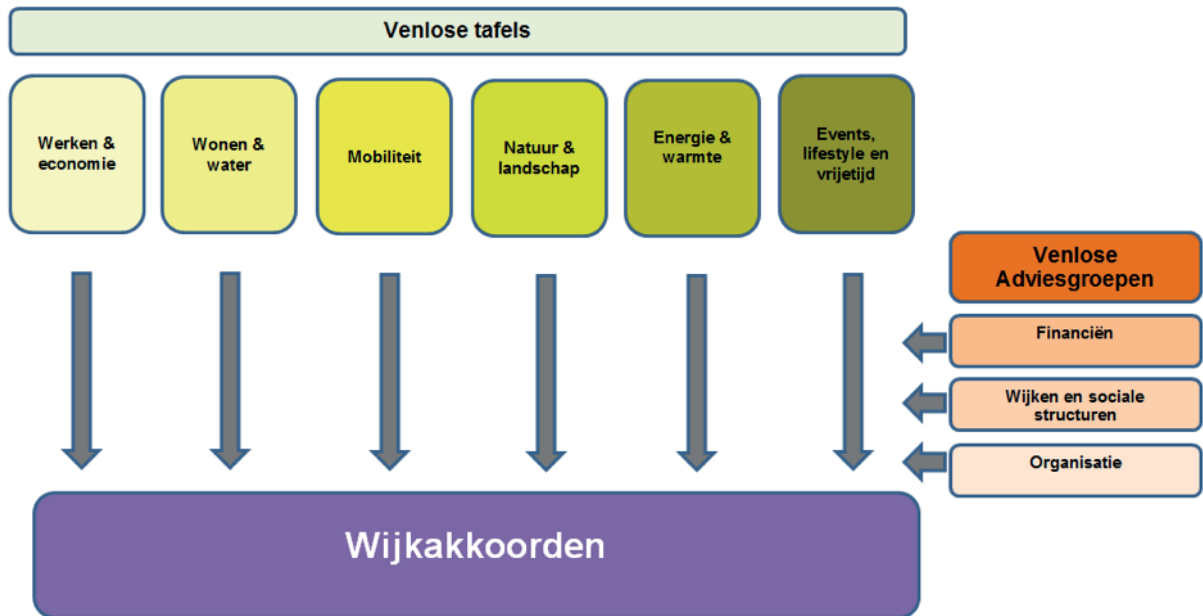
Venlose tafels

Werken & economie

Wonen & water

Mobiliteit

Natuur & landschap

Energie & warmte

Events, lifestyle en vrijetijd

Venlose Adviesgroepen

Financiën

Wijken en sociale structuren

Organisatie

Wijkakkoorden